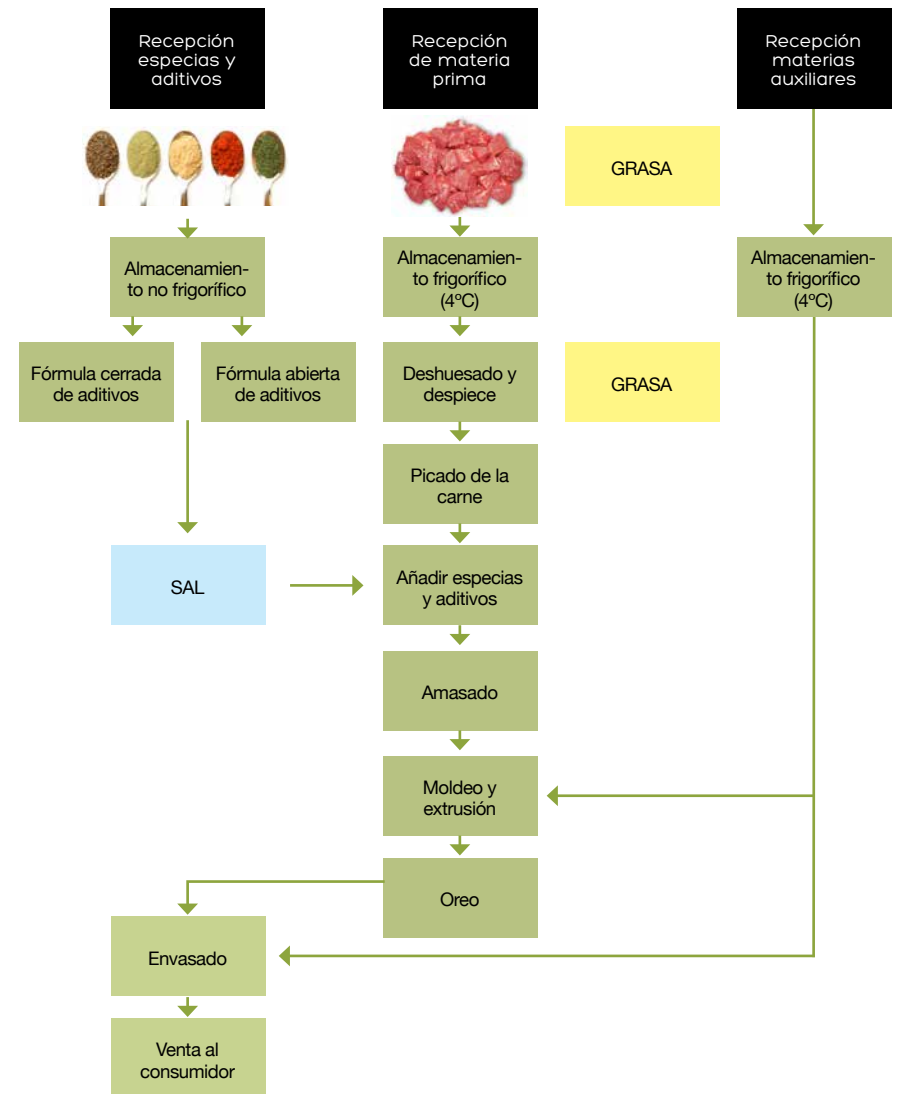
Recepción especias y aditivos

Recepción de materia prima

Recepción materias auxiliares

GRASA

Almacenamiento no frigorífico

Almacenamiento frigorífico (4ºC)

Almacenamiento frigorífico (4ºC)

Fórmula cerrada de aditivos

Fórmula abierta de aditivos

Deshuesado y despiece

GRASA

Picado de la carne

SAL

Añadir especias y aditivos

Amasado

Moldeo y extrusión

Oreo

Envasado

Venta al consumidor